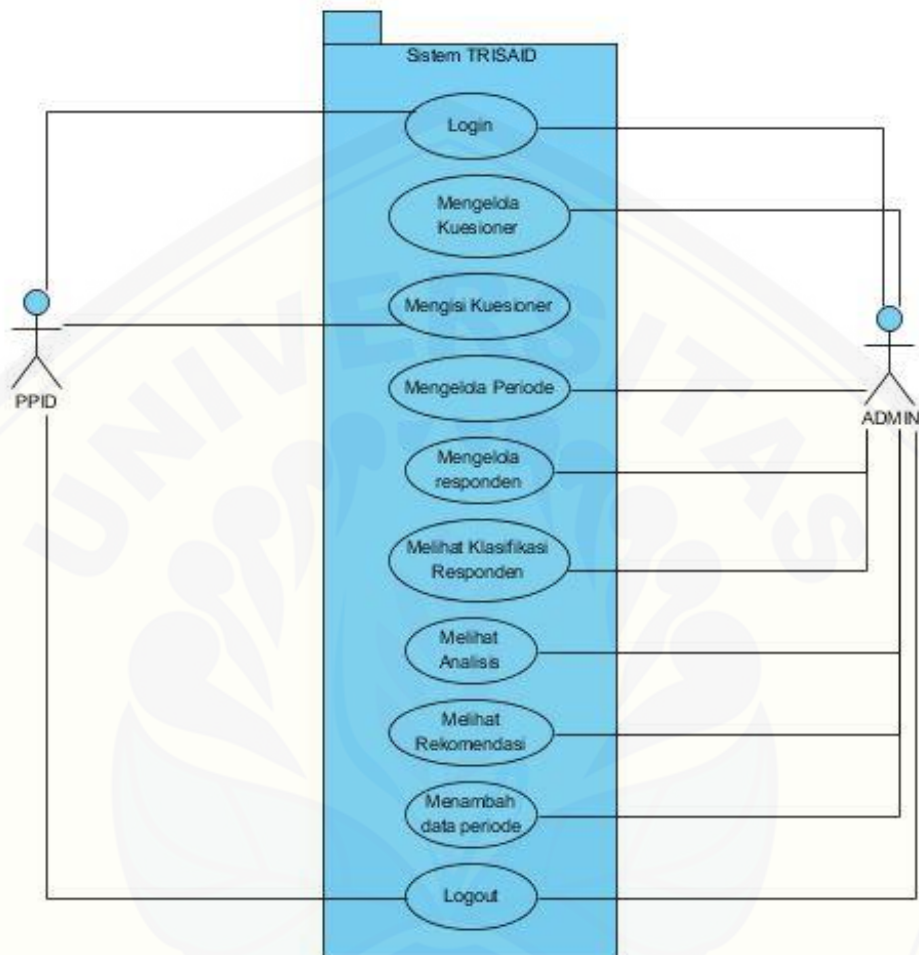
Sistem TRISAID

Login

Mengelola Kuesioner

Mengisi Kuesioner

Mengelola Periode

Mengelola responden

Melihat Klasifikasi Responden

Melihat Analisis

Melihat Rekomendasi

Menambah data periode

Logout

PPID

ADMIN